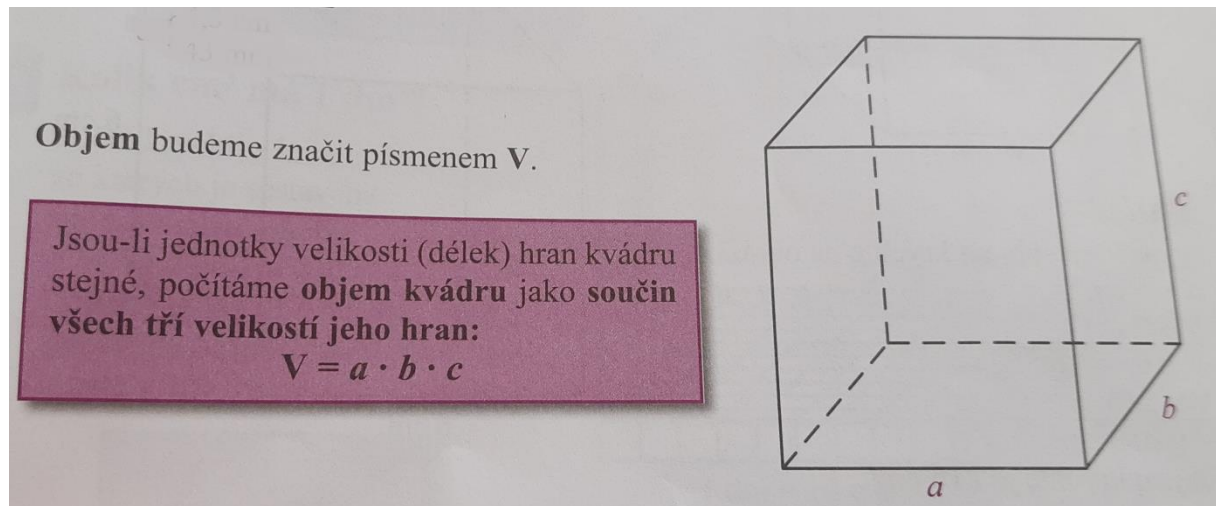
**Objem** budeme značit písmenem **V**.

Jsou-li jednotky velikosti (délek) hran kvádru stejné, počítáme **objem kvádru** jako **součin všech tří velikostí jeho hran:**

$\mathbf{V} = a \cdot b \cdot c$

c

b

a